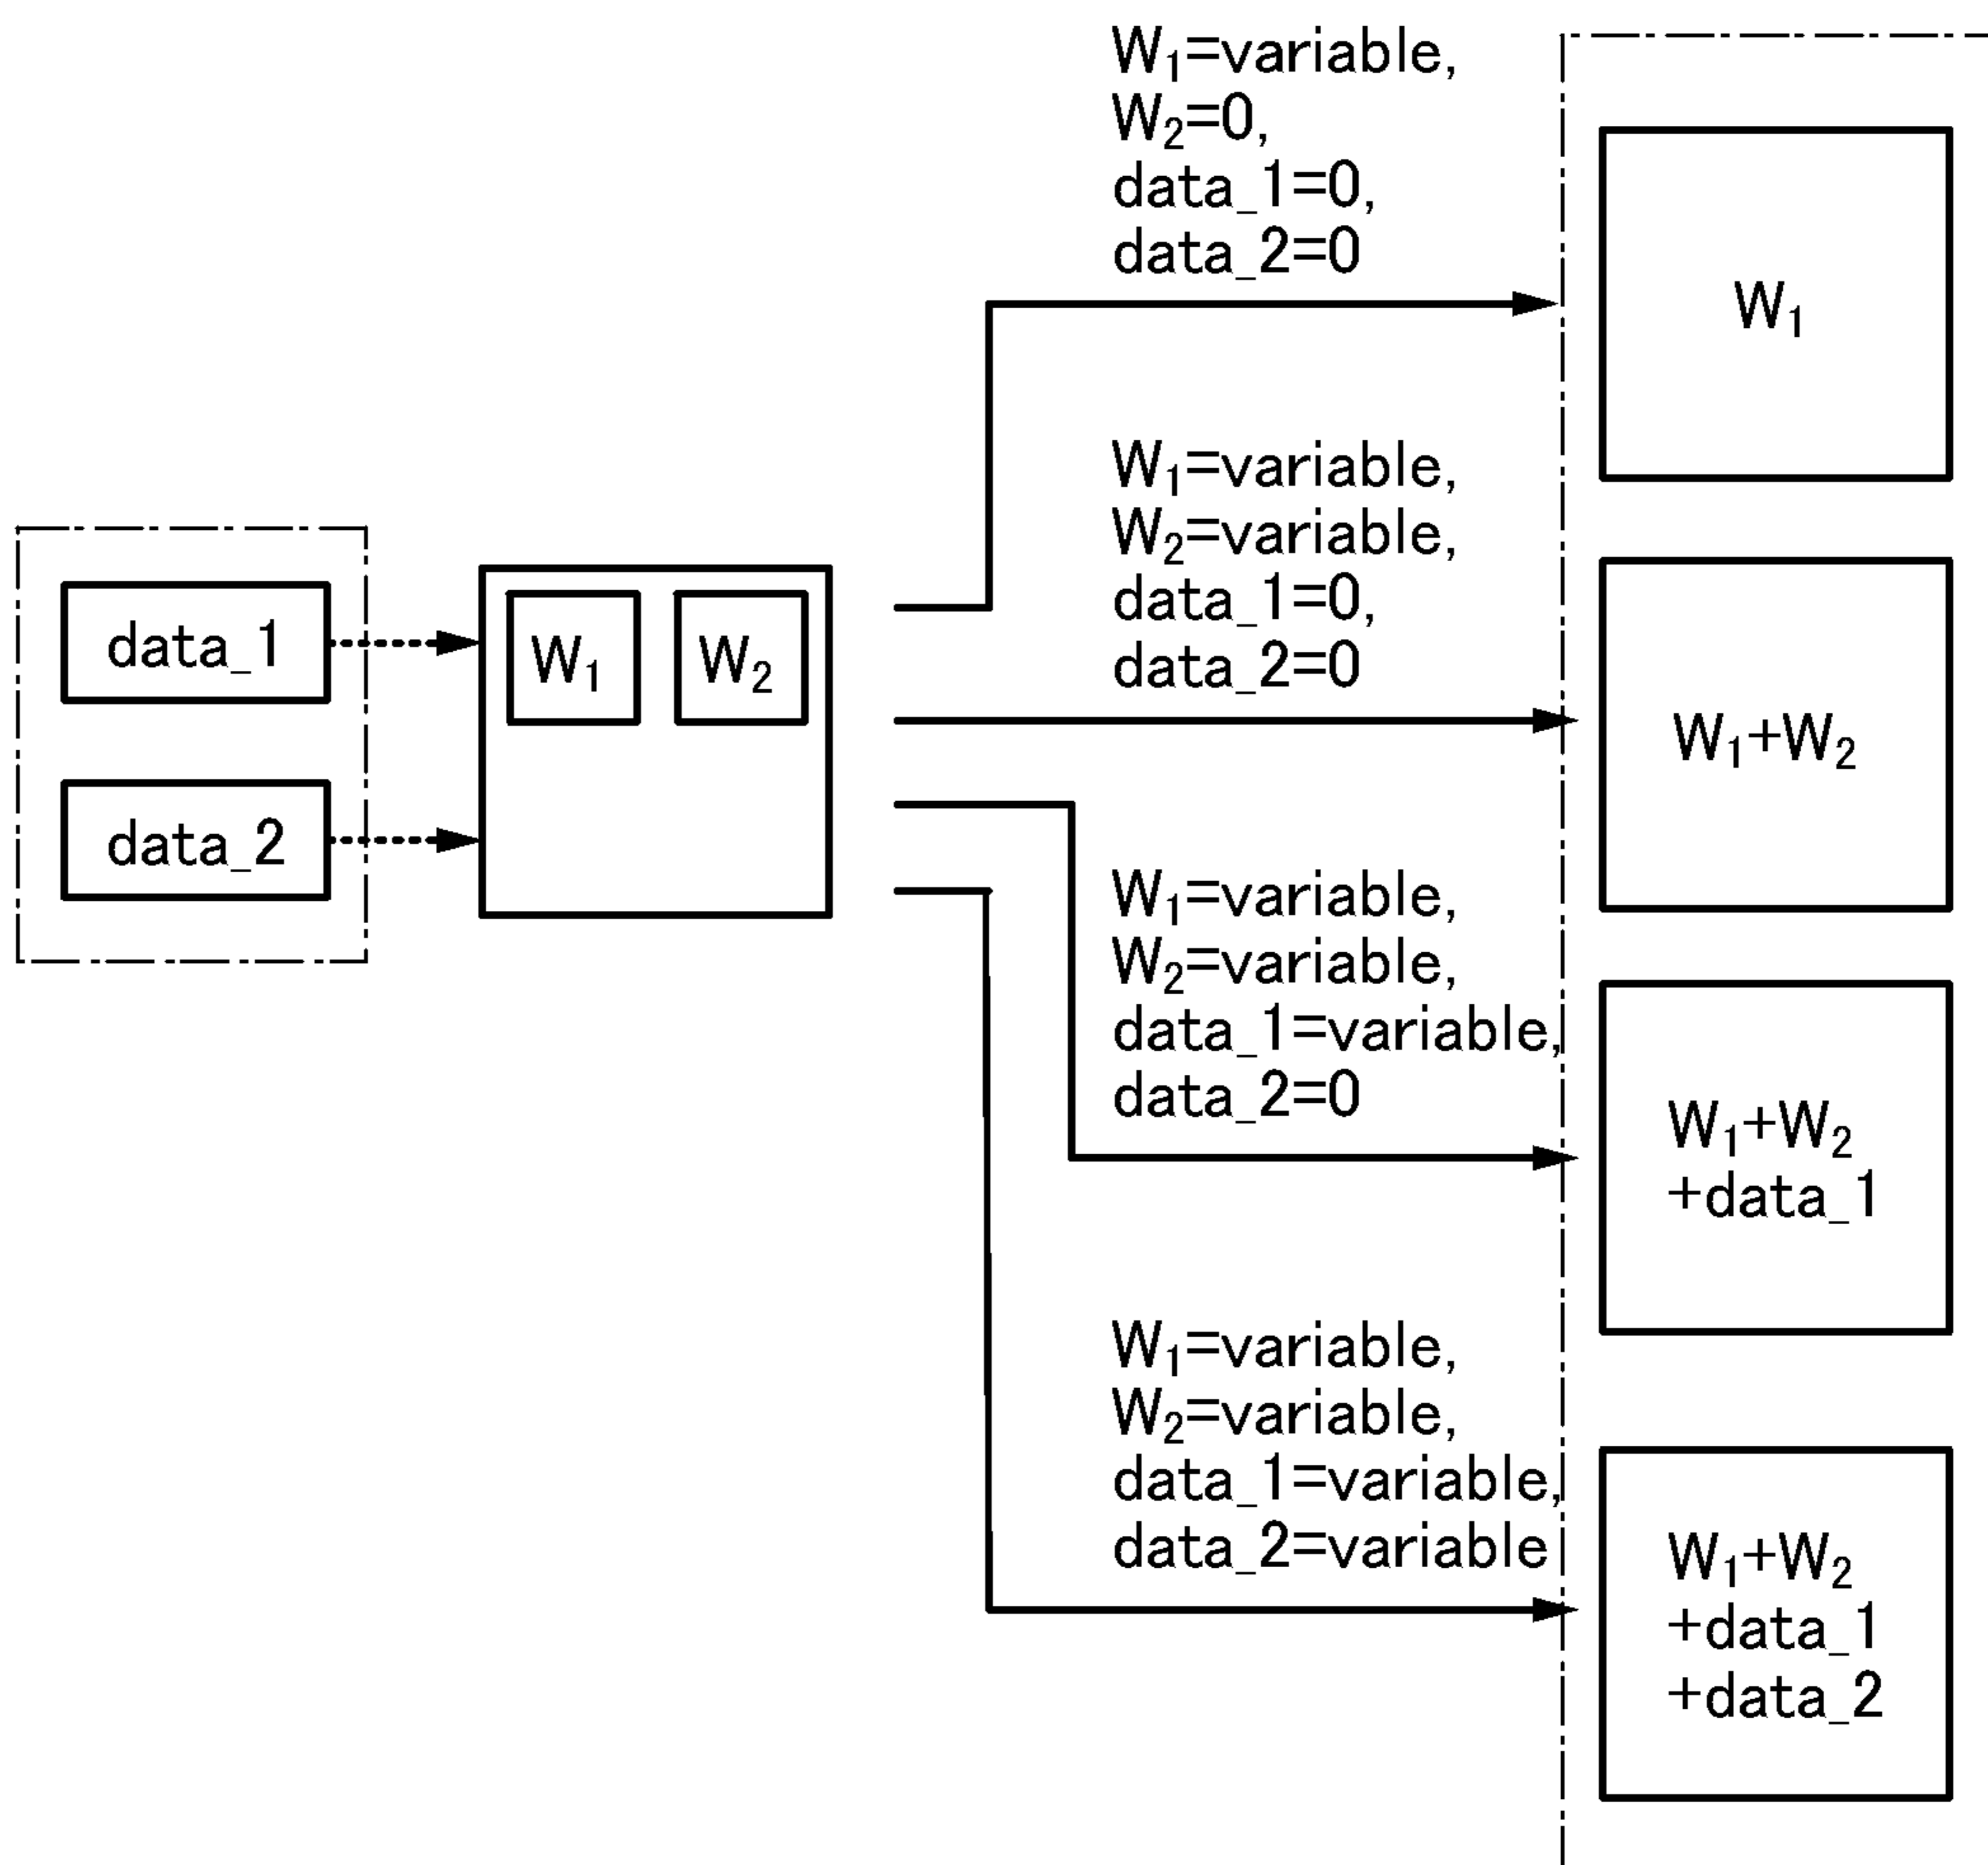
data_1

data_2

$W_1$ $W_2$

$W_1$=variable, $W_2$=0, data_1=0, data_2=0

$W_1$

$W_1$=variable, $W_2$=variable, data_1=0, data_2=0

$W_1+W_2$

$W_1$=variable, $W_2$=variable, data_1=variable, data_2=0

$W_1+W_2$ +data_1

$W_1$=variable, $W_2$=variable, data_1=variable, data_2=variable

$W_1+W_2$ +data_1 +data_2